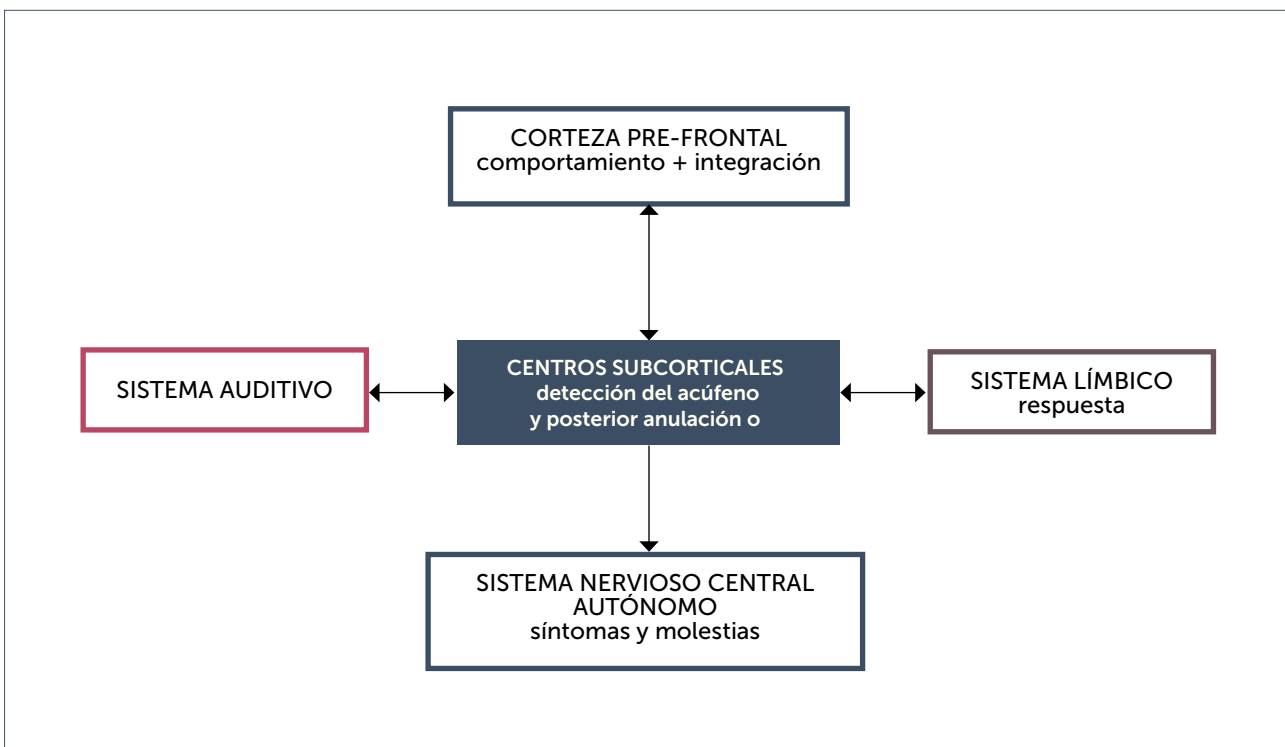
CORTEZA PRE-FRONTAL
comportamiento + integración

SISTEMA AUDITIVO

CENTROS SUBCORTICALES
detección del acúfeno
y posterior anulación o

SISTEMA LÍMBICO
respuesta

SISTEMA NERVIOSO CENTRAL
AUTÓNOMO
síntomas y molestias